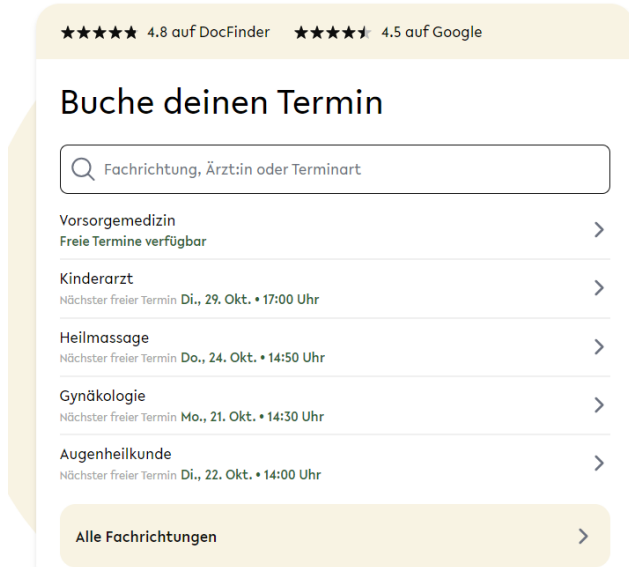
★★★★★ 4.8 auf DocFinder ★★★★★ 4.5 auf Google

Buche deinen Termin

Fachrichtung, Ärzt:in oder Terminart

Vorsorgemedizin
Freie Termine verfügbar

Kinderarzt
Nächster freier Termin Di., 29. Okt. • 17:00 Uhr

Heilmassage
Nächster freier Termin Do., 24. Okt. • 14:50 Uhr

Gynäkologie
Nächster freier Termin Mo., 21. Okt. • 14:30 Uhr

Augenheilkunde
Nächster freier Termin Di., 22. Okt. • 14:00 Uhr

Alle Fachrichtungen